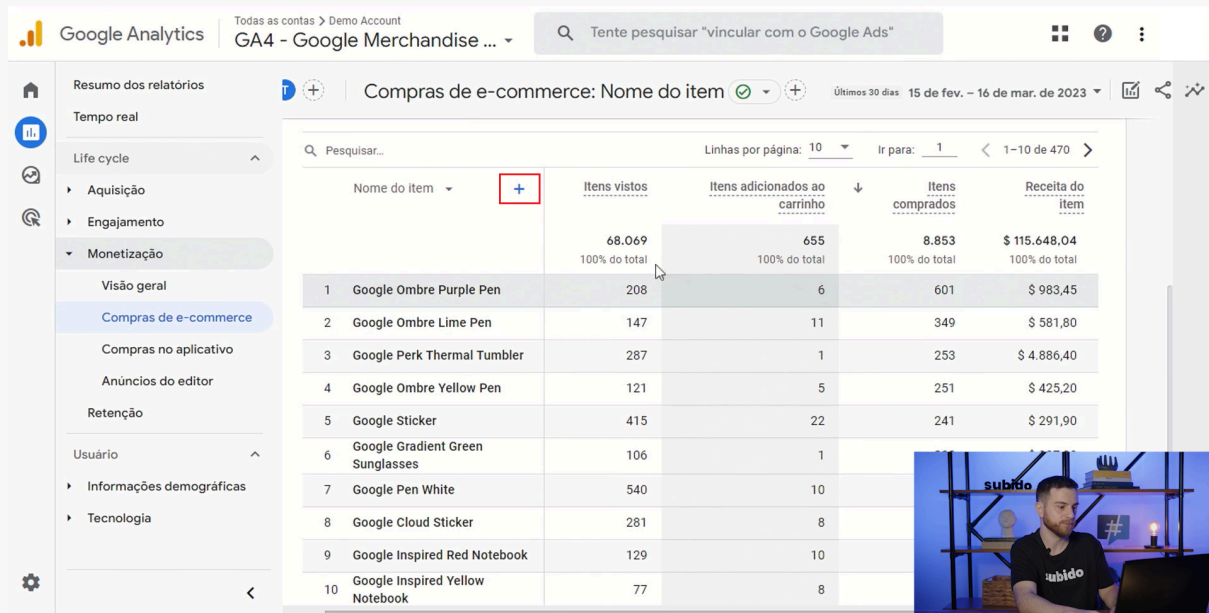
Google Analytics

Todas as contas > Demo Account
GA4 - Google Merchandise ...

Tente pesquisar "vincular com o Google Ads"

Resumo dos relatórios
Tempo real
Life cycle
Aquisição
Engajamento
Monetização
Visão geral
Compras de e-commerce
Compras no aplicativo
Anúncios do editor
Retenção
Usuário
Informações demográficas
Tecnologia

Compras de e-commerce: Nome do item

Últimos 30 dias 15 de fev. – 16 de mar. de 2023

Pesquisar...
Linhas por página: 10
Ir para: 1
1–10 de 470

| | Nome do item + | Itens vistos | Itens adicionados ao carrinho | Itens comprados | Receita do item |
|---|---|---|---|---|---|
| | | 68.069 100% do total | 655 100% do total | 8.853 100% do total | $ 115.648,04 100% do total |
| 1 | Google Ombre Purple Pen | 208 | 6 | 601 | $ 983,45 |
| 2 | Google Ombre Lime Pen | 147 | 11 | 349 | $ 581,80 |
| 3 | Google Perk Thermal Tumbler | 287 | 1 | 253 | $ 4.886,40 |
| 4 | Google Ombre Yellow Pen | 121 | 5 | 251 | $ 425,20 |
| 5 | Google Sticker | 415 | 22 | 241 | $ 291,90 |
| 6 | Google Gradient Green Sunglasses | 106 | 1 | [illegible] | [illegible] |
| 7 | Google Pen White | 540 | 10 | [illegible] | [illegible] |
| 8 | Google Cloud Sticker | 281 | 8 | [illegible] | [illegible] |
| 9 | Google Inspired Red Notebook | 129 | 10 | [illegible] | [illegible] |
| 10 | Google Inspired Yellow Notebook | 77 | 8 | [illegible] | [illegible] |

subido
subido